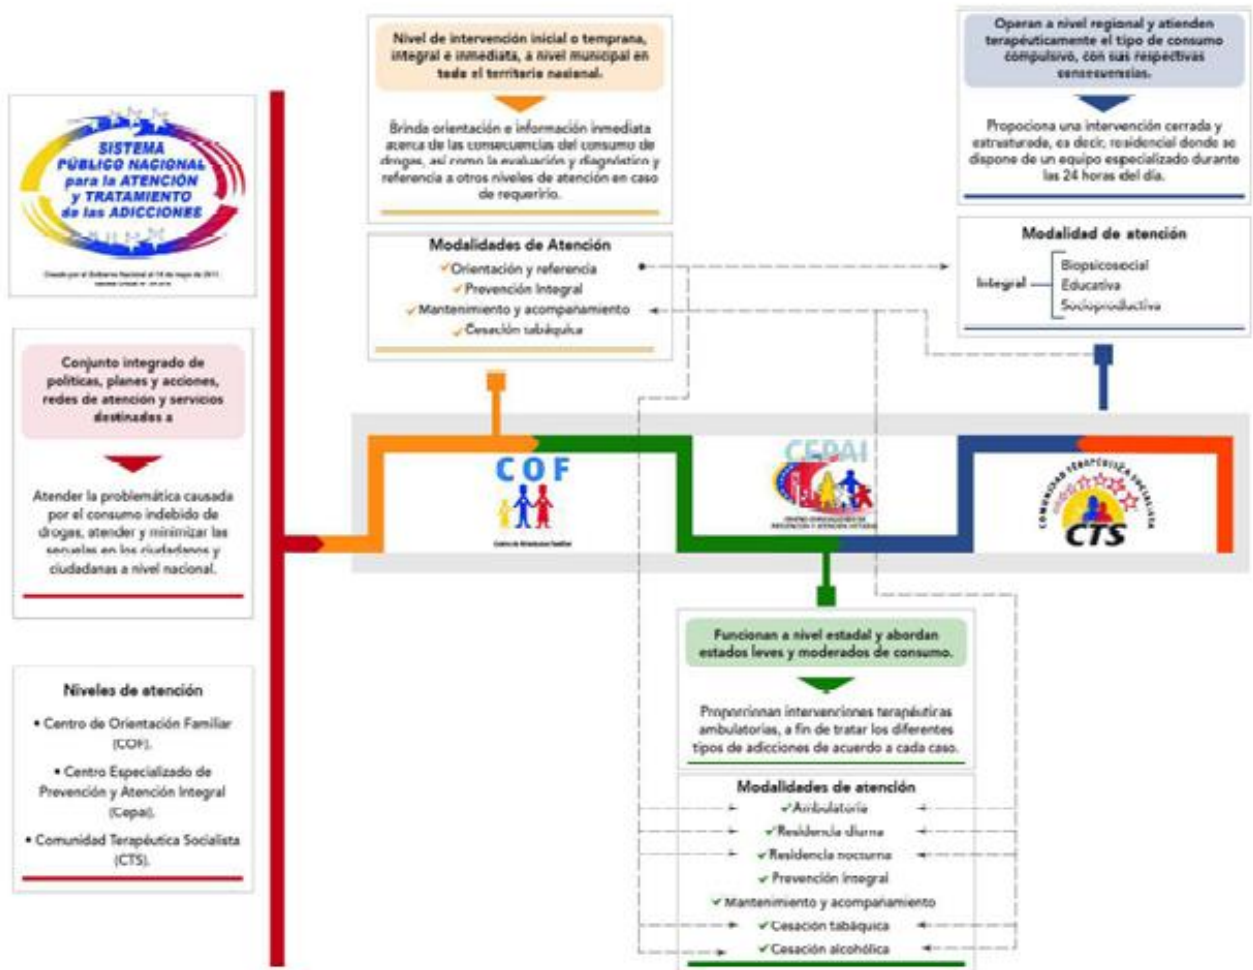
SISTEMA PÚBLICO NACIONAL para la ATENCIÓN y TRATAMIENTO de las ADICCIONES

Creado por el Gobierno Nacional el 10 de mayo de 2011 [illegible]

Conjunto integrado de políticas, planes y acciones, redes de atención y servicios destinados a

Atender la problemática causada por el consumo indebido de drogas, atender y minimizar las secuelas en los ciudadanos y ciudadanas a nivel nacional.

Niveles de atención

• Centro de Orientación Familiar (COF).

• Centro Especializado de Prevención y Atención Integral (Cepai).

• Comunidad Terapéutica Socialista (CTS).

Nivel de intervención inicial o temprana, integral e inmediata, a nivel municipal en todo el territorio nacional.

Brinda orientación e información inmediata acerca de las consecuencias del consumo de drogas, así como la evaluación y diagnóstico y referencia a otros niveles de atención en caso de requerirlo.

Modalidades de Atención
✓Orientación y referencia
✓Prevención Integral
✓Mantenimiento y acompañamiento
✓Cesación tabáquica

Operan a nivel regional y atienden terapéuticamente el tipo de consumo compulsivo, con sus respectivas consecuencias.

Propociona una intervención cerrada y estruturada, es decir, residencial donde se dispone de un equipo especializado durante las 24 horas del día.

Modalidad de atención
Integral
Biopsicosocial
Educativa
Socioproductiva

COF
Centro de Orientación Familiar

CEPAI
CENTRO ESPECIALIZADO DE PREVENCIÓN Y ATENCIÓN INTEGRAL

COMUNIDAD TERAPÉUTICA SOCIALISTA
CTS

Funcionan a nivel estadal y abordan estados leves y moderados de consumo.

Proporcionan intervenciones terapéutiras ambulatorias, a fin de tratar los diferentes tipos de adicciones de acuerdo a cada caso.

Modalidades de atención
✓Ambulatoria
✓Residencia diurna
✓Residencia nocturna
✓Prevención integral
✓Mantenimiento y acompañamiento
✓Cesación tabáquica
✓Cesación alcohólica